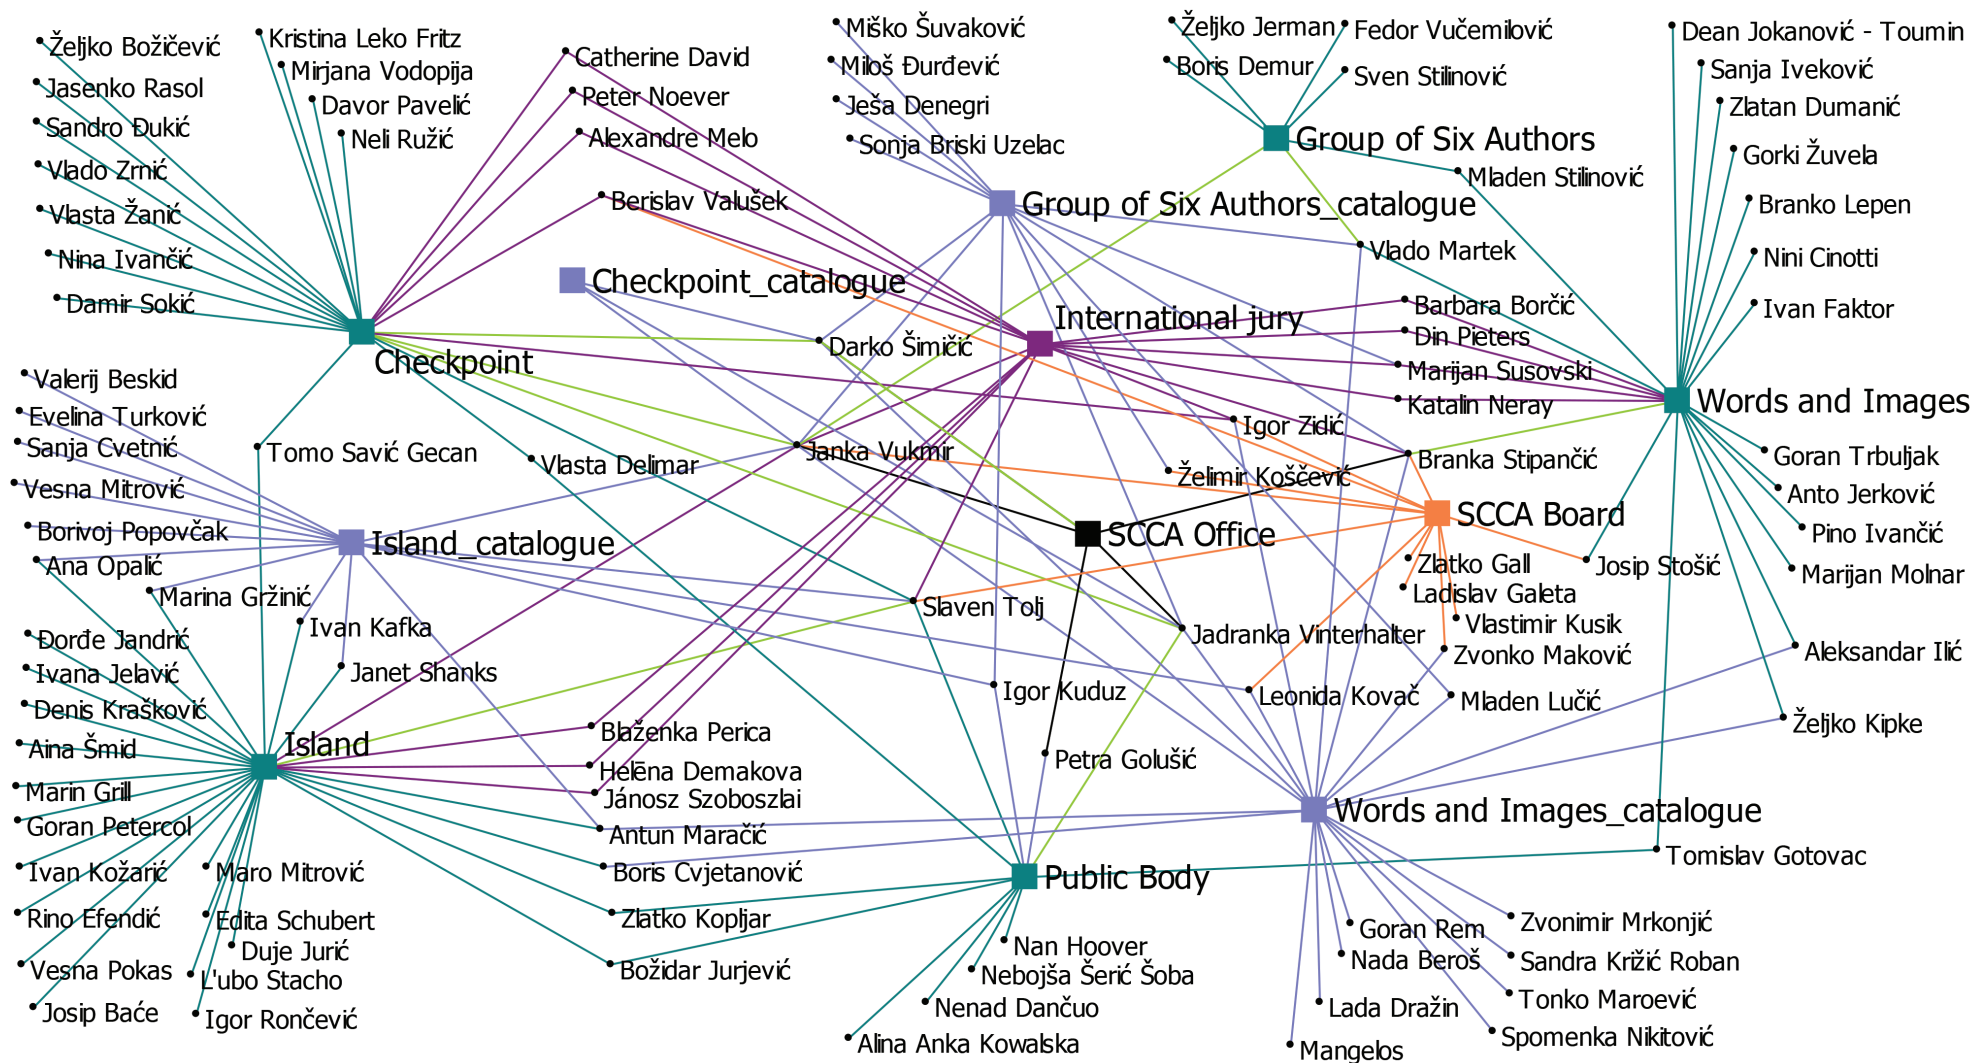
Željko Božičević
Kristina Leko Fritz
Mirjana Vodopija
Davor Pavelić
Neli Ružić
Jasenko Rasol
Sandro Đukić
Vlado Zrnić
Vlasta Žanić
Nina Ivančić
Damir Sokić
Catherine David
Peter Noever
Alexandre Melo
Berislav Valušek
Miško Šuvaković
Miloš Đurđević
Ješa Denegri
Sonja Briski Uzelac
Željko Jerman
Fedor Vučemilović
Boris Demur
Sven Stilinović
Group of Six Authors
Mladen Stilinović
Dean Jokanović - Toumin
Sanja Iveković
Zlatan Dumanić
Gorki Žuvela
Branko Lepen
Nini Cinotti
Ivan Faktor
Group of Six Authors_catalogue
Vlado Martek
Checkpoint_catalogue
International jury
Barbara Borčić
Din Pieters
Marijan Susovski
Katalin Neray
Words and Images
Darko Šimičić
Checkpoint
Valerij Beskid
Evelina Turković
Sanja Cvetnić
Vesna Mitrović
Borivoj Popovčak
Ana Opalić
Tomo Savić Gecan
Vlasta Delimar
Janka Vukmir
Igor Zidić
Želimir Koščević
Branka Stipančić
Goran Trbuljak
Anto Jerković
Pino Ivančić
Marijan Molnar
SCCA Office
SCCA Board
Island_catalogue
Marina Gržinić
Ivan Kafka
Janet Shanks
Slaven Tolj
Zlatko Gall
Ladislav Galeta
Josip Stošić
Vlastimir Kusik
Zvonko Maković
Jadranka Vinterhalter
Aleksandar Ilić
Đorđe Jandrić
Ivana Jelavić
Denis Krašković
Aina Šmid
Island
Igor Kuduz
Leonida Kovač
Mladen Lučić
Željko Kipke
Blaženka Perica
Helena Demakova
Jánosz Szoboszlai
Petra Golušić
Marin Grill
Goran Petercol
Antun Maračić
Words and Images_catalogue
Ivan Kožarić
Maro Mitrović
Boris Cvjetanović
Tomislav Gotovac
Public Body
Rino Efendić
Edita Schubert
Zlatko Kopljar
Duje Jurić
Vesna Pokas
L'ubo Stacho
Božidar Jurjević
Josip Baće
Igor Rončević
Nan Hoover
Nebojša Šerić Šoba
Nenad Dančuo
Alina Anka Kowalska
Goran Rem
Nada Beroš
Lada Dražin
Mangelos
Zvonimir Mrkonjić
Sandra Križić Roban
Tonko Maroević
Spomenka Nikitović